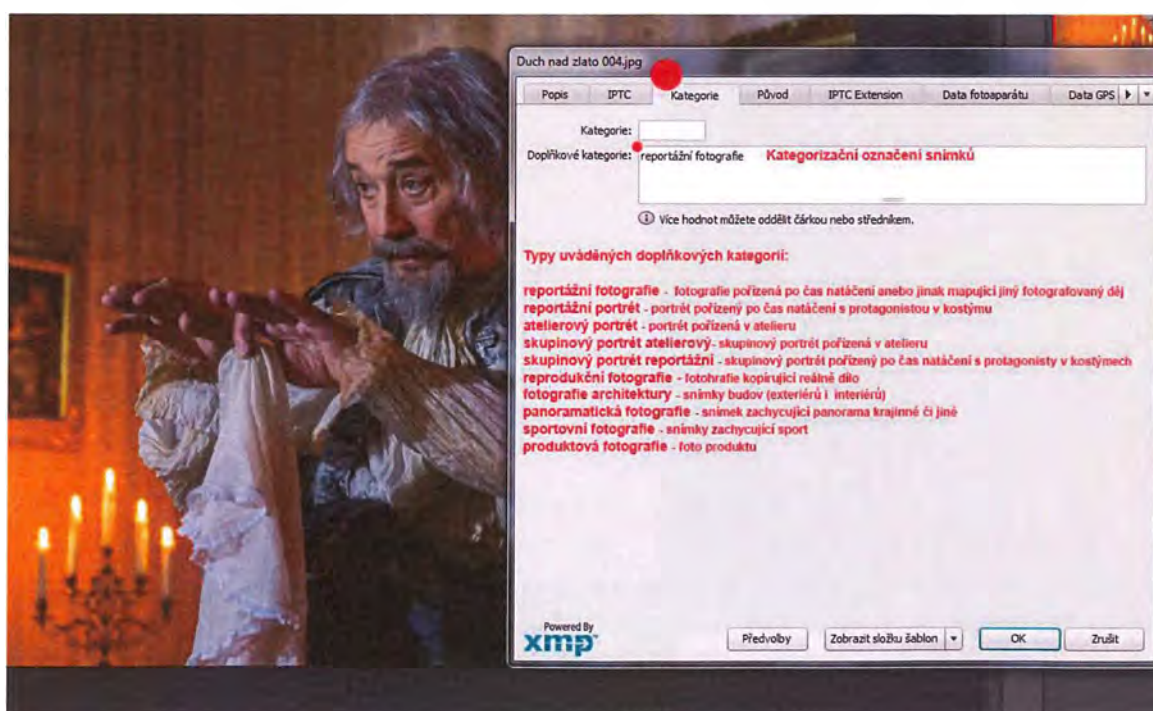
Duch nad zlato 004.jpg

Popis | IPTC | Kategorie | Původ | IPTC Extension | Data fotoaparátu | Data GPS

Kategorie:

Doplňkové kategorie: reportážní fotografie Kategorizační označení snímků

Více hodnot můžete oddělit čárkou nebo středníkem.

Typy uváděných doplňkových kategorií:

reportážní fotografie - fotografie pořízená po čas natáčení anebo jinak mapující jiný fotografovaný děj
reportážní portrét - portrét pořízený po čas natáčení s protagonistou v kostýmu
atelierový portrét - portrét pořízená v atelieru
skupinový portrét atelierový- skupinový portrét pořízená v atelieru
skupinový portrét reportážní - skupinový portrét pořízený po čas natáčení s protagonisty v kostýmech
reprodukční fotografie - fotohrafie kopírující reálné dílo
fotografie architektury - snímky budov (exteriérů i interiérů)
panoramatická fotografie - snímek zachycující panorama krajinné či jiné
sportovní fotografie - snímky zachycující sport
produktová fotografie - foto produktu

Powered By
xmp

Předvolby | Zobrazit složku šablon | OK | Zrušit